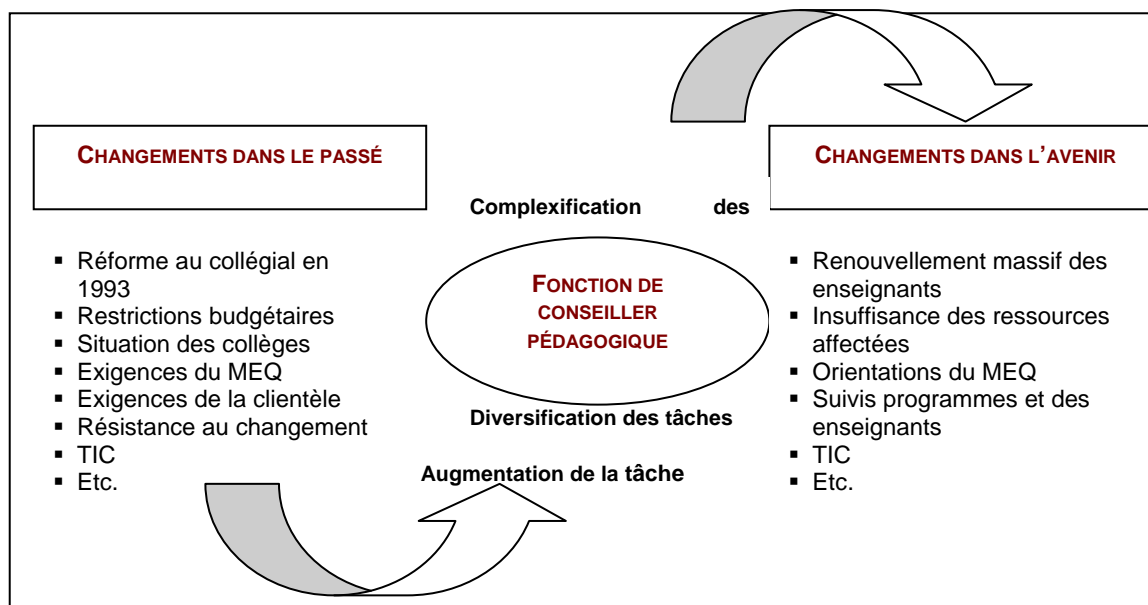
CHANGEMENTS DANS LE PASSÉ

CHANGEMENTS DANS L'AVENIR

Complexification des

- Réforme au collégial en 1993
- Restrictions budgétaires
- Situation des collèges
- Exigences du MEQ
- Exigences de la clientèle
- Résistance au changement
- TIC
- Etc.

FONCTION DE CONSEILLER PÉDAGOGIQUE

Diversification des tâches

Augmentation de la tâche

- Renouvellement massif des enseignants
- Insuffisance des ressources affectées
- Orientations du MEQ
- Suivis programmes et des enseignants
- TIC
- Etc.